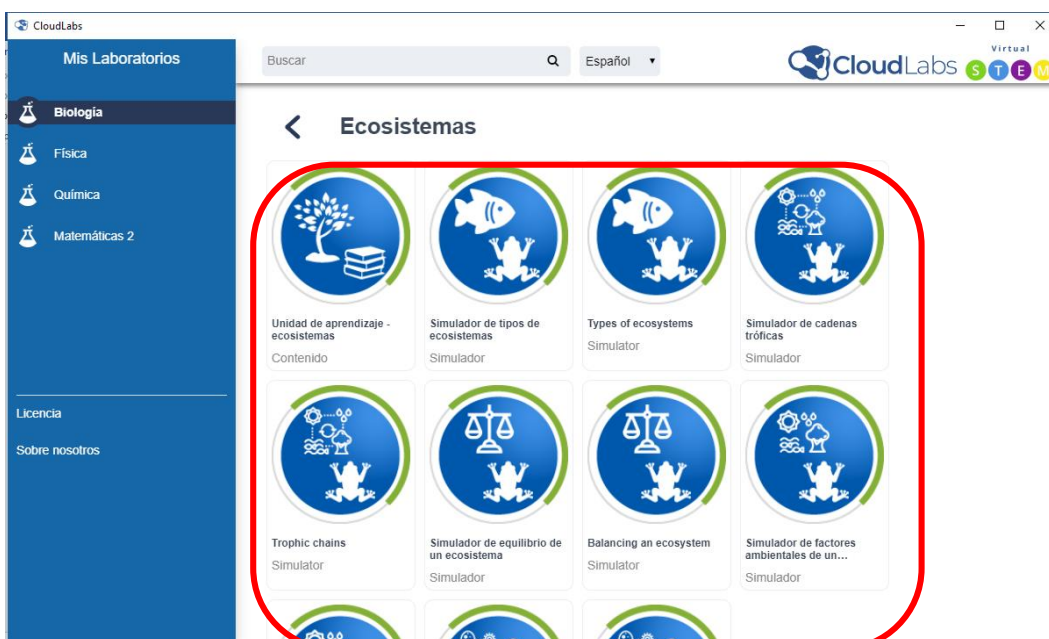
CloudLabs

Mis Laboratorios

Buscar

Español

CloudLabs Virtual STEM

Biología

Física

Química

Matemáticas 2

Licencia

Sobre nosotros

Ecosistemas

Unidad de aprendizaje - ecosistemas
Contenido

Simulador de tipos de ecosistemas
Simulador

Types of ecosystems
Simulator

Simulador de cadenas tróficas
Simulador

Trophic chains
Simulator

Simulador de equilibrio de un ecosistema
Simulador

Balancing an ecosystem
Simulator

Simulador de factores ambientales de un...
Simulador